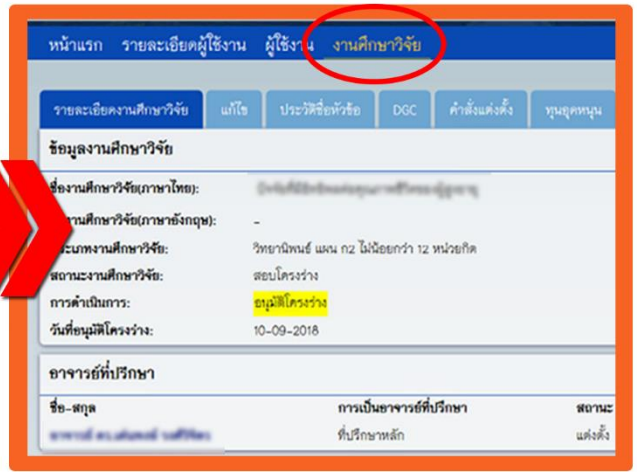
หน้าแรก รายละเอียดผู้ใช้งาน ผู้ใช้งาน งานศึกษาวิจัย

รายละเอียดงานศึกษาวิจัย แก้ไข ประวัติชื่อหัวข้อ DGC คำสั่งแต่งตั้ง ทุนอุดหนุน

ข้อมูลงานศึกษาวิจัย

ชื่องานศึกษาวิจัย(ภาษาไทย): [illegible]

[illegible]งานศึกษาวิจัย(ภาษาอังกฤษ): -

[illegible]ประเภทงานศึกษาวิจัย: วิทยานิพนธ์ แผน ก2 ไม่น้อยกว่า 12 หน่วยกิต

สถานะงานศึกษาวิจัย: สอบโครงร่าง

การดำเนินการ: อนุมัติโครงร่าง

วันที่อนุมัติโครงร่าง: 10-09-2018

อาจารย์ที่ปรึกษา

| ชื่อ-สกุล | การเป็นอาจารย์ที่ปรึกษา | สถานะ |
|---|---|---|
| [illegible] | ที่ปรึกษาหลัก | แต่งตั้ง |